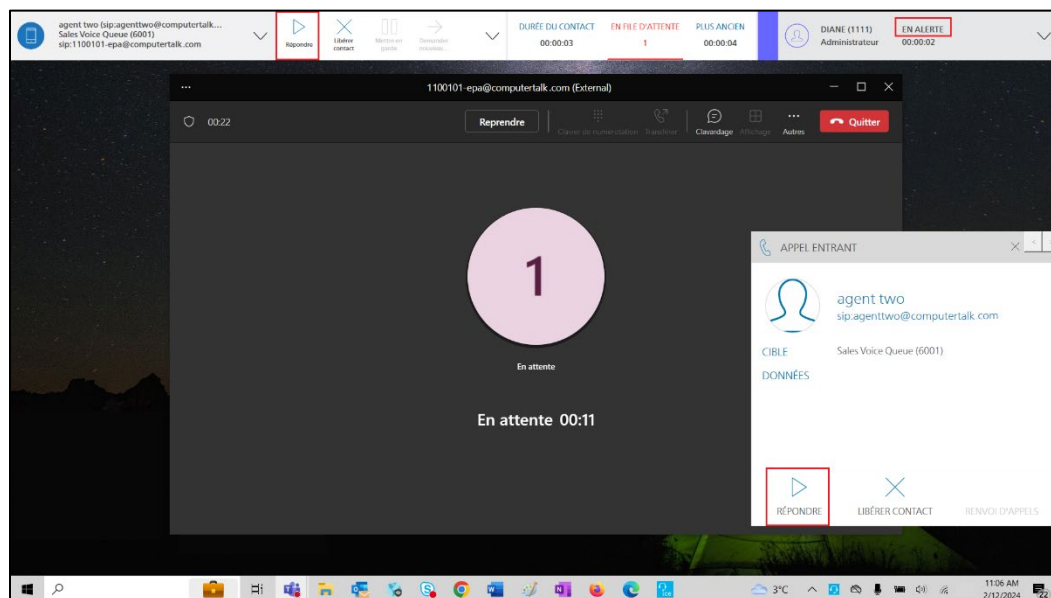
agent two (sip:agenttwo@computertalk...
Sales Voice Queue (6001)
sip:1100101-epa@computertalk.com

Répondre
Libérer contact
Mettre en garde
Demander conseil...

DURÉE DU CONTACT
00:00:03
EN FILE D'ATTENTE
1
PLUS ANCIEN
00:00:04

DIANE (1111)
Administrateur
EN ALERTE
00:00:02

...
1100101-epa@computertalk.com (External)

00:22
Reprendre
Clavier de numérotation
Transférer
Clavardage
Affichage
Autres
Quitter

1
En attente
En attente 00:11

APPEL ENTRANT
agent two
sip:agenttwo@computertalk.com
CIBLE
Sales Voice Queue (6001)
DONNÉES

RÉPONDRE
LIBÉRER CONTACT
RENVOI D'APPELS

3°C
11:06 AM
2/12/2024